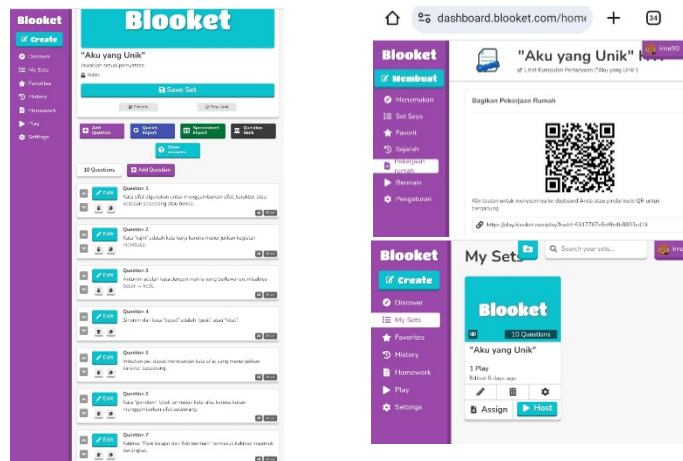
Blooket
Create
Discover
My Sets
Favorites
History
Homework
Play
Settings

Blooket

"Aku yang Unik"
Jawablah setiap pernyataan.
Public

Save Set

Edit Info
Copy Link

Add Question
Quizlet Import
Spreadsheet Import
Question Bank

Show Answers

10 Questions
Add Question

Question 1
Kata sifat digunakan untuk menggambarkan sifat, karakter, atau keadaan seseorang atau benda.
Edit

Question 2
Kata "rajin" adalah kata kerja karena menunjukkan kegiatan membaca.
Edit

Question 3
Antonim adalah kata dengan makna yang berlawanan, misalnya besar ↔ kecil.
Edit

Question 4
Sinonim dari kata "cepat" adalah "pelan" atau "lelet".
Edit

Question 5
Imbuhan pe- dapat membentuk kata sifat yang menunjukkan karakter seseorang.
Edit

Question 6
Kata "pemberani" tidak termasuk kata sifat, karena bukan menggambarkan sifat seseorang.
Edit

Question 7
Kalimat "Dewi bicaranya dan lidah bermain" termasuk kalimat majemuk bertingkat.
Edit

dashboard.blooket.com/home
34

Blooket
Membuat
Menemukan
Set Saya
Favorit
Sejarah
Pekerjaan rumah
Bermain
Pengaturan

"Aku yang Unik"
Lihat Kumpulan Pertanyaan "Aku yang Unik"
ima90

Bagikan Pekerjaan Rumah

Klik tautan untuk menyalin ke clipboard Anda atau pindai kode QR untuk bergabung
https://play.blooket.com/play?hwId=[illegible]

Blooket
Create
Discover
My Sets
Favorites
History
Homework
Play
Settings

My Sets
Search your sets...
ima90

Blooket
10 Questions
"Aku yang Unik"
1 Play
Edited 6 days ago
Assign
Host